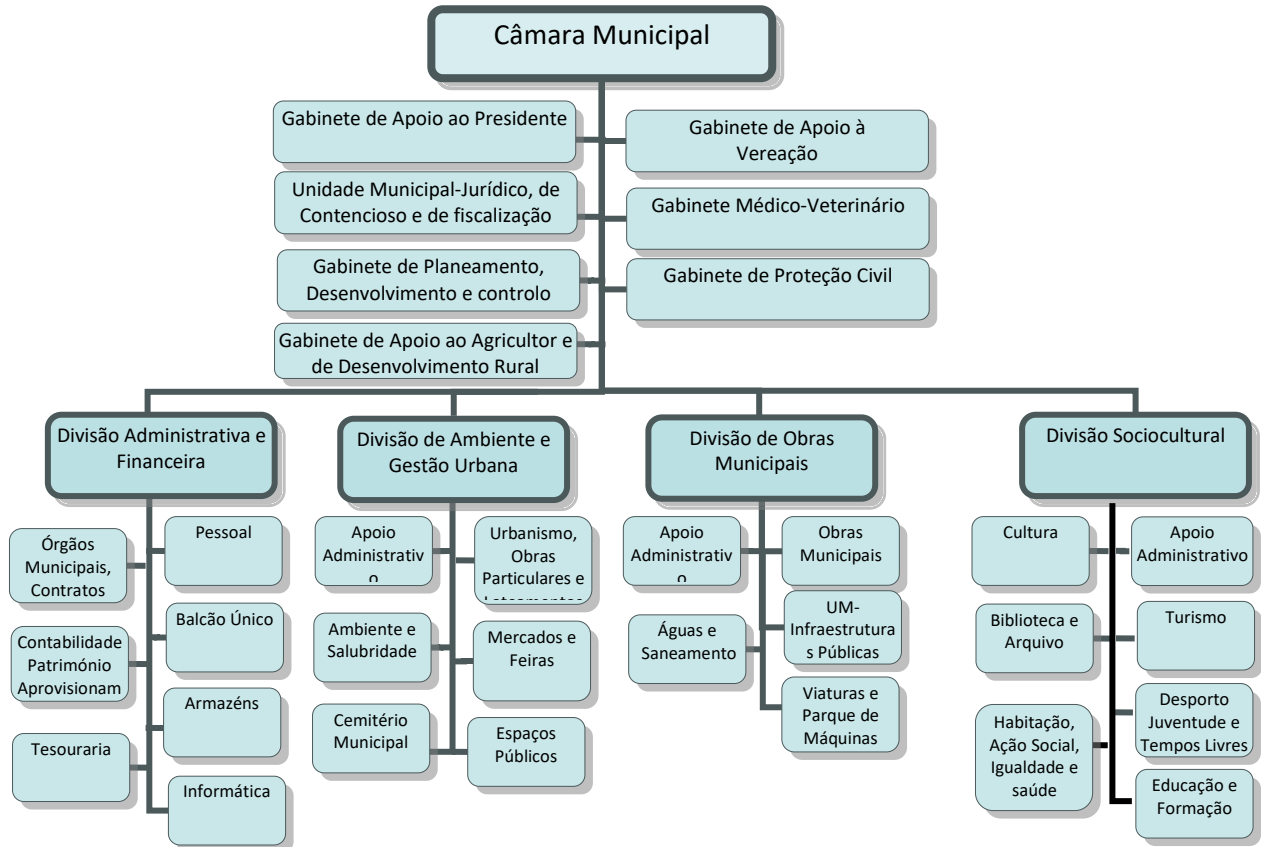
Câmara Municipal

Gabinete de Apoio ao Presidente

Gabinete de Apoio à Vereação

Unidade Municipal-Jurídico, de Contencioso e de fiscalização

Gabinete Médico-Veterinário

Gabinete de Planeamento, Desenvolvimento e controlo

Gabinete de Proteção Civil

Gabinete de Apoio ao Agricultor e de Desenvolvimento Rural

Divisão Administrativa e Financeira

Órgãos Municipais, Contratos

Pessoal

Balcão Único

Contabilidade Património Aprovisionam

Armazéns

Tesouraria

Informática

Divisão de Ambiente e Gestão Urbana

Apoio Administrativ o

Urbanismo, Obras Particulares e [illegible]

Ambiente e Salubridade

Mercados e Feiras

Cemitério Municipal

Espaços Públicos

Divisão de Obras Municipais

Apoio Administrativ o

Obras Municipais

UM-Infraestrutura s Públicas

Águas e Saneamento

Viaturas e Parque de Máquinas

Divisão Sociocultural

Cultura

Apoio Administrativo

Biblioteca e Arquivo

Turismo

Habitação, Ação Social, Igualdade e saúde

Desporto Juventude e Tempos Livres

Educação e Formação